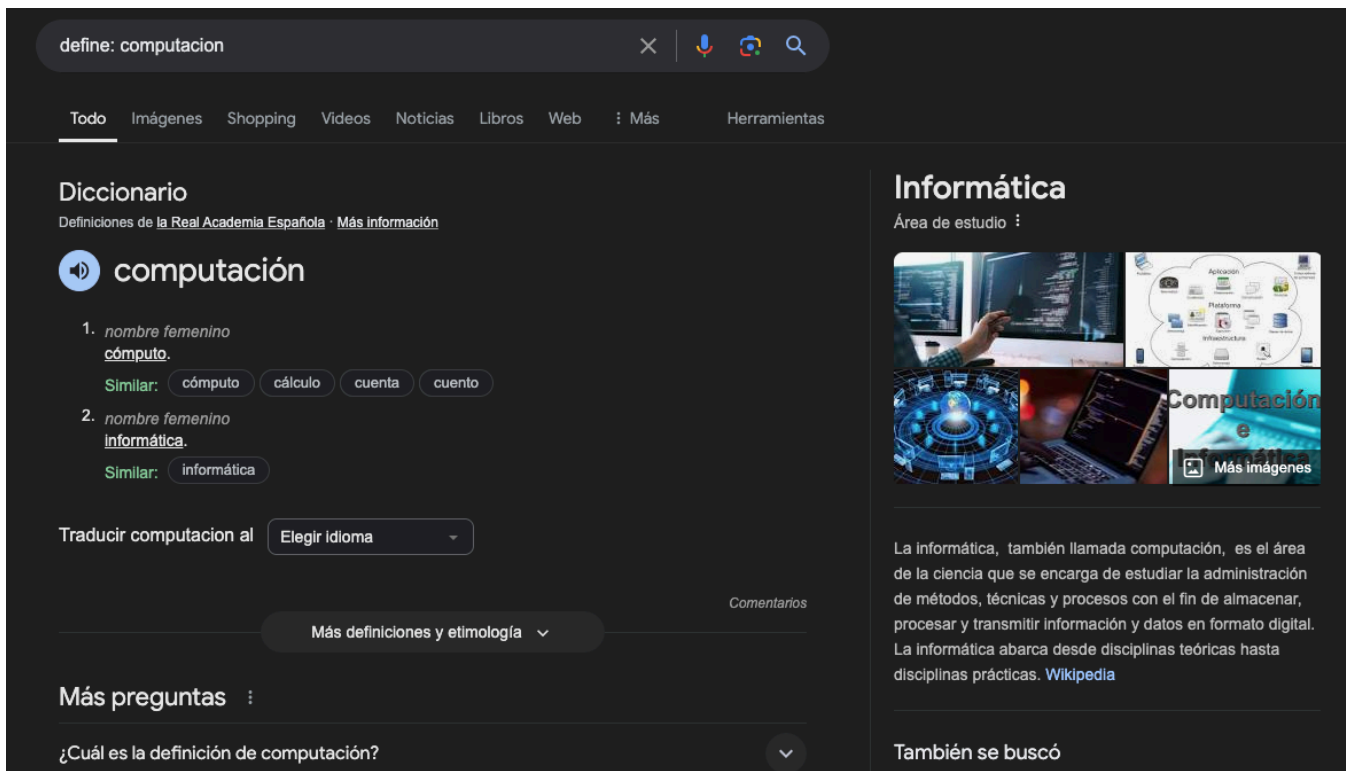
define: computacion

Todo Imágenes Shopping Videos Noticias Libros Web ⋮ Más Herramientas

Diccionario
Definiciones de la Real Academia Española · Más información

computación

1. nombre femenino
cómputo.
Similar: cómputo cálculo cuenta cuento

2. nombre femenino
informática.
Similar: informática

Traducir computacion al Elegir idioma

Comentarios

Más definiciones y etimología

Más preguntas

¿Cuál es la definición de computación?

Informática
Área de estudio

Aplicación
Plataforma
Infraestructura

Computación e Informática

Más imágenes

La informática, también llamada computación, es el área de la ciencia que se encarga de estudiar la administración de métodos, técnicas y procesos con el fin de almacenar, procesar y transmitir información y datos en formato digital. La informática abarca desde disciplinas teóricas hasta disciplinas prácticas. Wikipedia

También se buscó